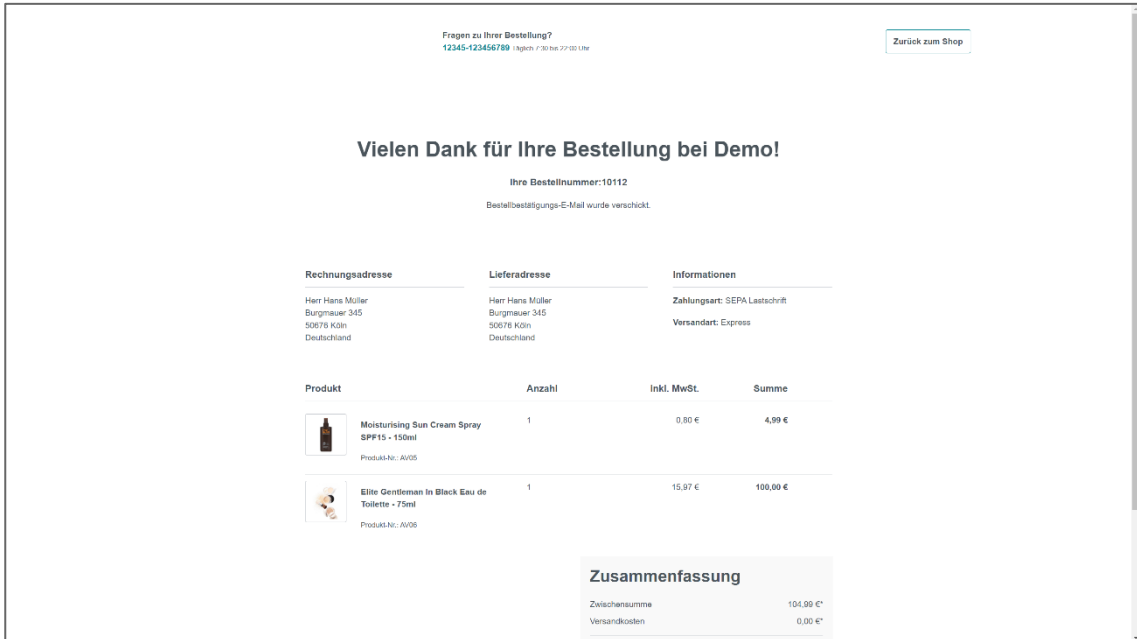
Fragen zu Ihrer Bestellung?
12345-123456789 | täglich 7:30 bis 22:00 Uhr

Zurück zum Shop

Vielen Dank für Ihre Bestellung bei Demo!

Ihre Bestellnummer:10112

Bestellbestätigungs-E-Mail wurde verschickt.

Rechnungsadresse

Herr Hans Müller
Burgmauer 345
50676 Köln
Deutschland

Lieferadresse

Herr Hans Müller
Burgmauer 345
50676 Köln
Deutschland

Informationen

Zahlungsart: SEPA Lastschrift

Versandart: Express

| Produkt | Anzahl | Inkl. MwSt. | Summe |
|---|---|---|---|
| Moisturising Sun Cream Spray SPF15 - 150ml Produkt-Nr.: AV05 | 1 | 0,80 € | 4,99 € |
| Elite Gentleman In Black Eau de Toilette - 75ml Produkt-Nr.: AV06 | 1 | 15,97 € | 100,00 € |

Zusammenfassung

Zwischensumme 104,99 €*
Versandkosten 0,00 €*